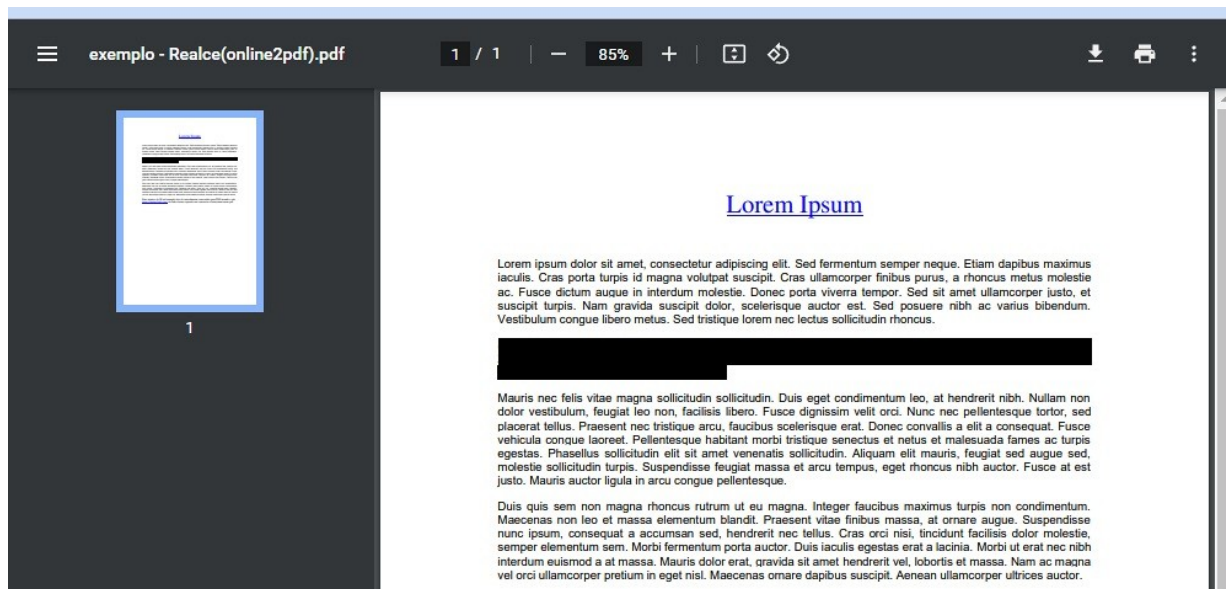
exemplo - Realce(online2pdf).pdf

1 / 1 | — 85% +

1

Lorem Ipsum

Lorem ipsum dolor sit amet, consectetur adipiscing elit. Sed fermentum semper neque. Etiam dapibus maximus iaculis. Cras porta turpis id magna volutpat suscipit. Cras ullamcorper finibus purus, a rhoncus metus molestie ac. Fusce dictum augue in interdum molestie. Donec porta viverra tempor. Sed sit amet ullamcorper justo, et suscipit turpis. Nam gravida suscipit dolor, scelerisque auctor est. Sed posuere nibh ac varius bibendum. Vestibulum congue libero metus. Sed tristique lorem nec lectus sollicitudin rhoncus.

Mauris nec felis vitae magna sollicitudin sollicitudin. Duis eget condimentum leo, at hendrerit nibh. Nullam non dolor vestibulum, feugiat leo non, facilisis libero. Fusce dignissim velit orci. Nunc nec pellentesque tortor, sed placerat tellus. Praesent nec tristique arcu, faucibus scelerisque erat. Donec convallis a elit a consequat. Fusce vehicula congue laoreet. Pellentesque habitant morbi tristique senectus et netus et malesuada fames ac turpis egestas. Phasellus sollicitudin elit sit amet venenatis sollicitudin. Aliquam elit mauris, feugiat sed augue sed, molestie sollicitudin turpis. Suspendisse feugiat massa et arcu tempus, eget rhoncus nibh auctor. Fusce at est justo. Mauris auctor ligula in arcu congue pellentesque.

Duis quis sem non magna rhoncus rutrum ut eu magna. Integer faucibus maximus turpis non condimentum. Maecenas non leo et massa elementum blandit. Praesent vitae finibus massa, at ornare augue. Suspendisse nunc ipsum, consequat a accumsan sed, hendrerit nec tellus. Cras orci nisi, tincidunt facilisis dolor molestie, semper elementum sem. Morbi fermentum porta auctor. Duis iaculis egestas erat a lacinia. Morbi ut erat nec nibh interdum euismod a at massa. Mauris dolor erat, gravida sit amet hendrerit vel, lobortis et massa. Nam ac magna vel orci ullamcorper pretium in eget nisl. Maecenas ornare dapibus suscipit. Aenean ullamcorper ultrices auctor.